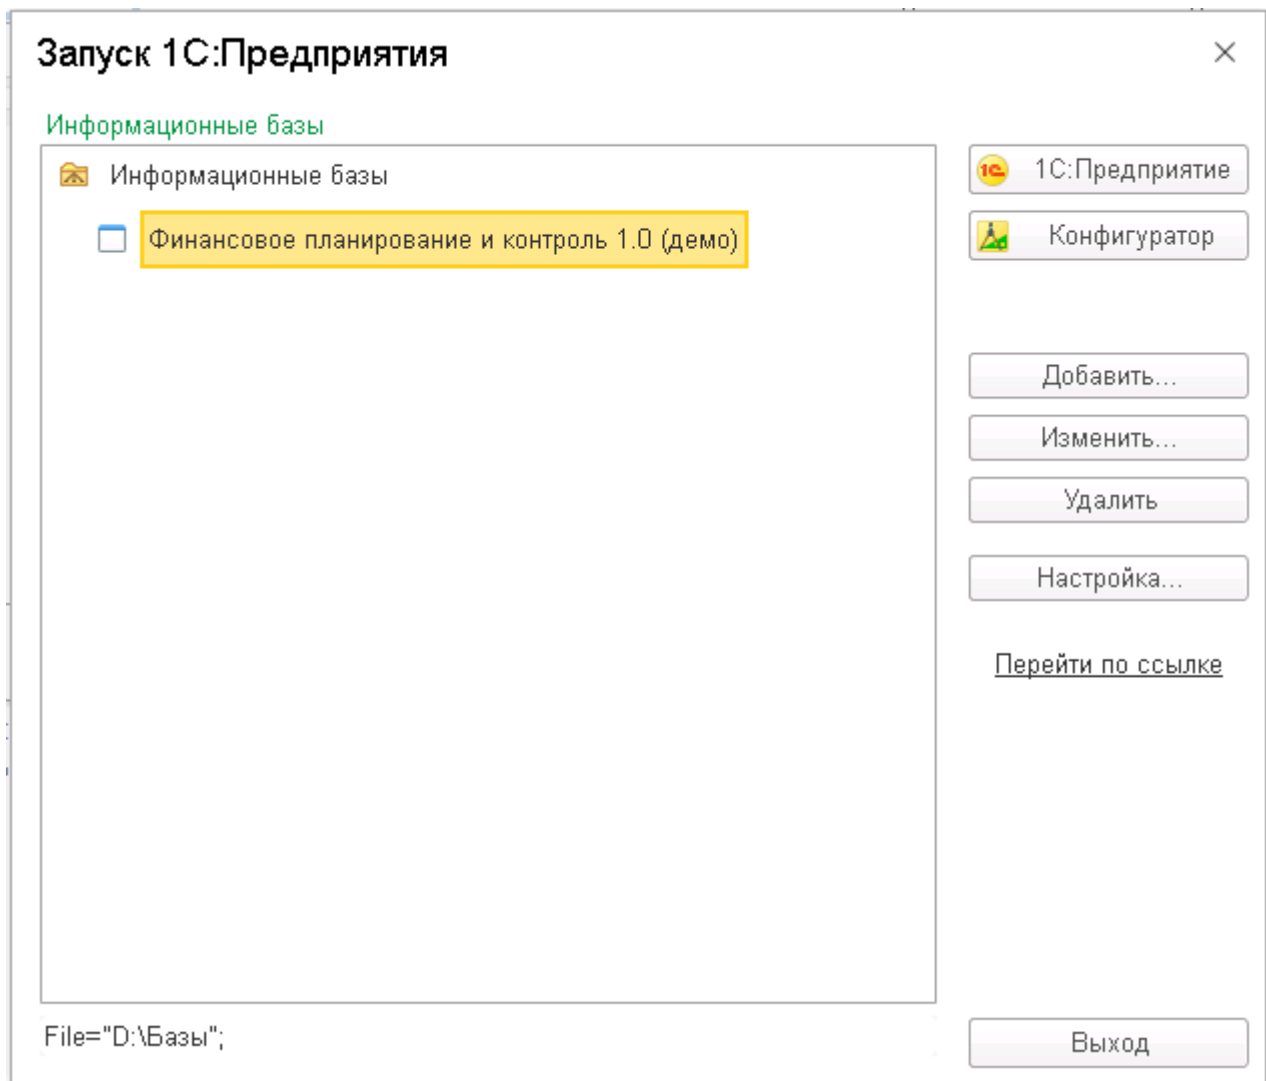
Запуск 1С:Предприятия

×

Информационные базы

Информационные базы

Финансовое планирование и контроль 1.0 (демо)

1С:Предприятие

Конфигуратор

Добавить...

Изменить...

Удалить

Настройка...

Перейти по ссылке

File="D:\Базы";

Выход